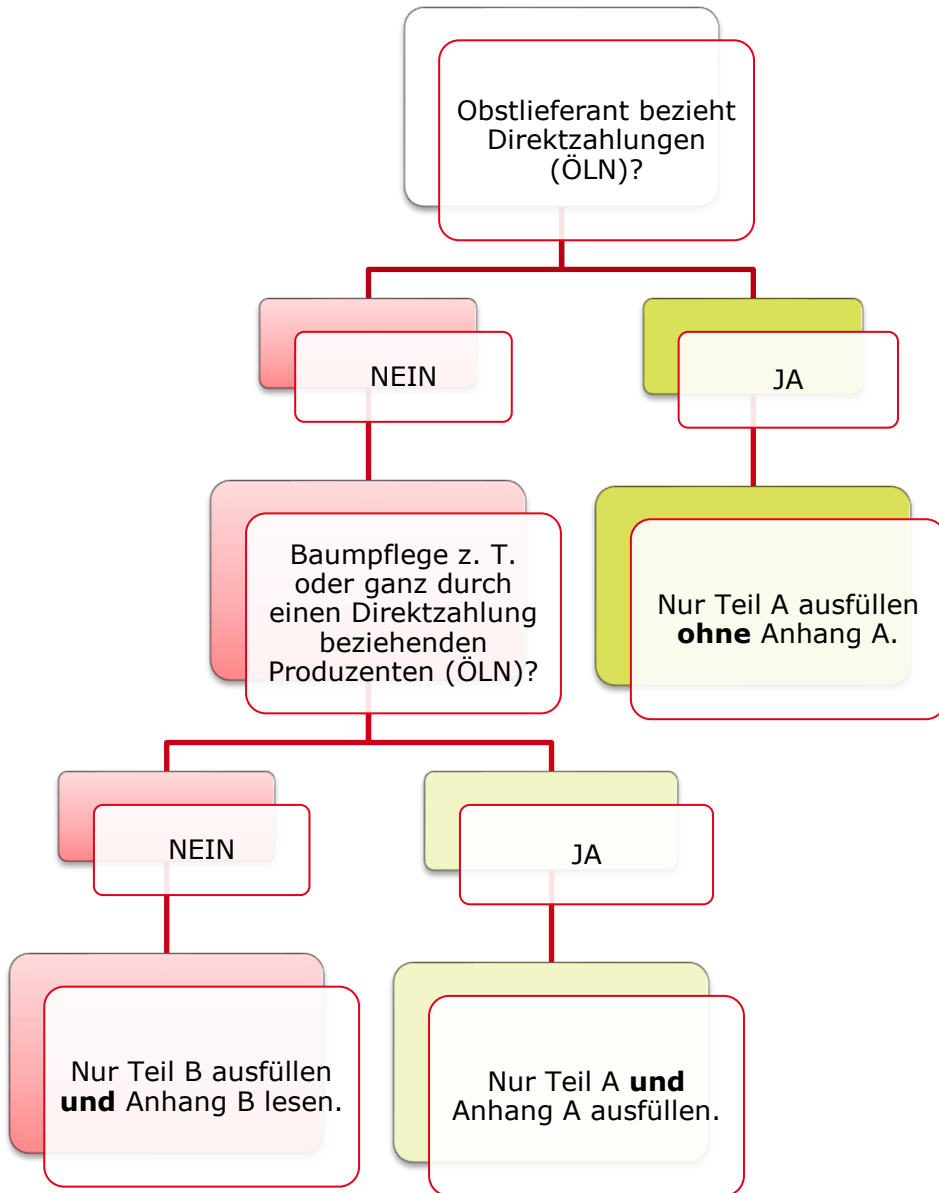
Obstlieferant bezieht Direktzahlungen (ÖLN)?

NEIN

JA

Baumpflege z. T. oder ganz durch einen Direktzahlung beziehenden Produzenten (ÖLN)?

Nur Teil A ausfüllen **ohne** Anhang A.

NEIN

JA

Nur Teil B ausfüllen **und** Anhang B lesen.

Nur Teil A **und** Anhang A ausfüllen.